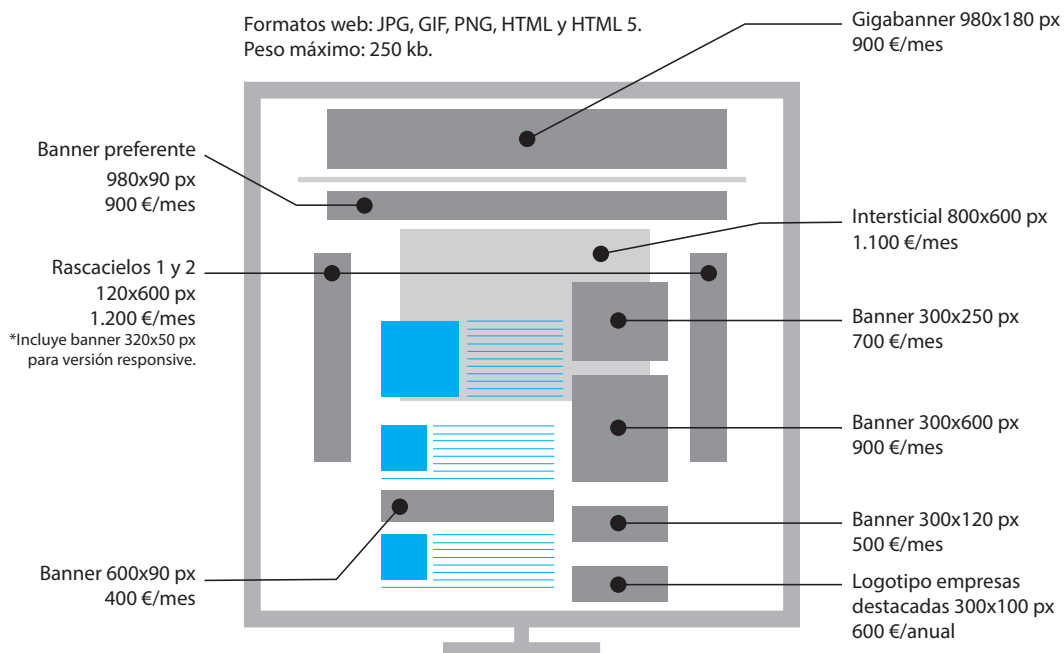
Formatos web: JPG, GIF, PNG, HTML y HTML 5.
Peso máximo: 250 kb.

Gigabanner 980x180 px
900 €/mes

Banner preferente
980x90 px
900 €/mes

Intersticial 800x600 px
1.100 €/mes

Rascacielos 1 y 2
120x600 px
1.200 €/mes
*Incluye banner 320x50 px para versión responsive.

Banner 300x250 px
700 €/mes

Banner 300x600 px
900 €/mes

Banner 300x120 px
500 €/mes

Banner 600x90 px
400 €/mes

Logotipo empresas destacadas 300x100 px
600 €/anual